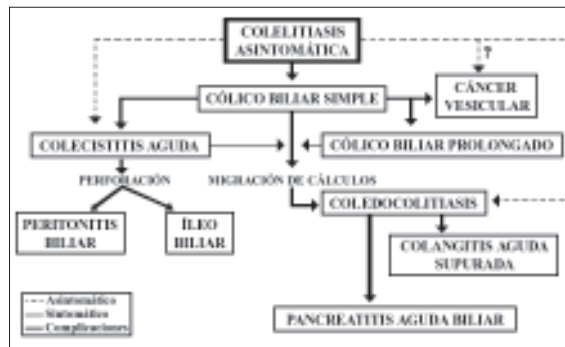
COLELITIASIS ASINTOMÁTICA

?

CÓLICO BILIAR SIMPLE

CÁNCER VESICULAR

COLECISTITIS AGUDA

CÓLICO BILIAR PROLONGADO

PERFORACIÓN

MIGRACIÓN DE CÁLCULOS

COLEDOCOLITIASIS

PERITONITIS BILIAR

ÍLEO BILIAR

COLANGITIS AGUDA SUPURADA

Asintomático
Sintomático
Complicaciones

PANCREATITIS AGUDA BILIAR